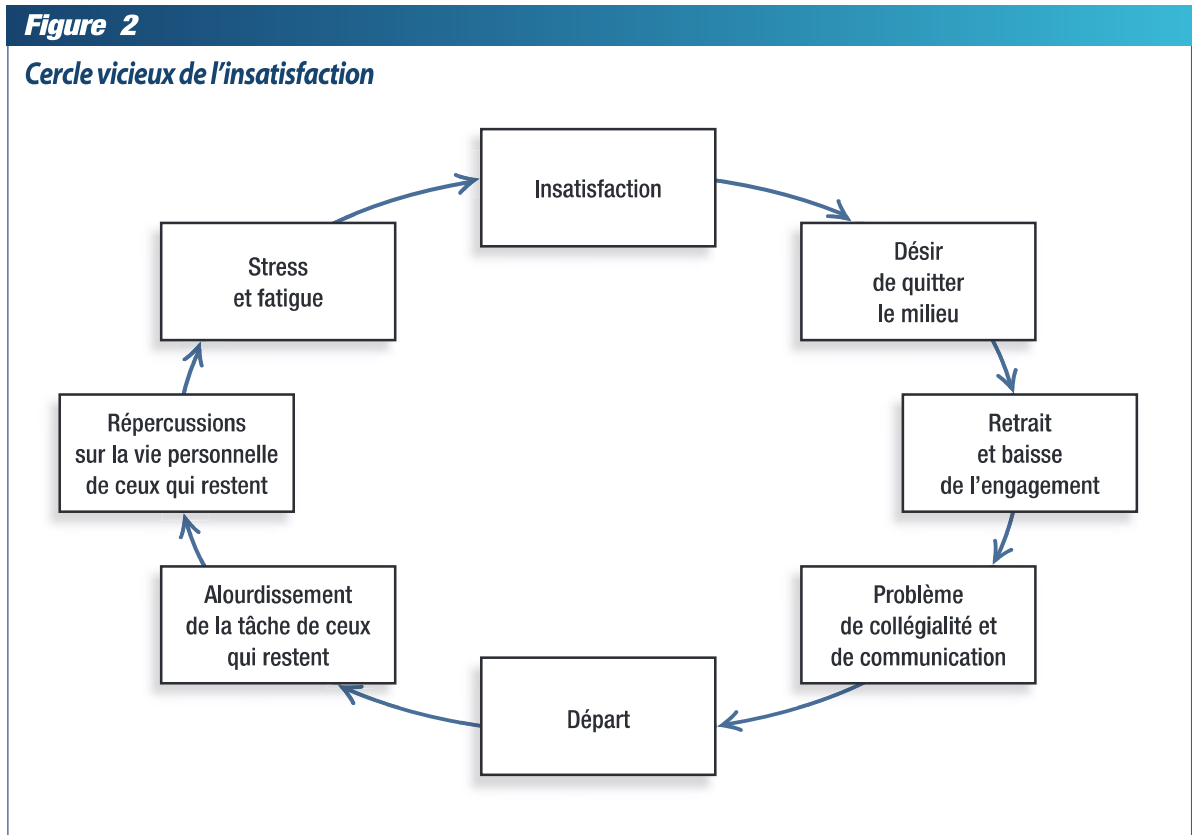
Figure 2

Cercle vicieux de l'insatisfaction

Insatisfaction

Désir de quitter le milieu

Retrait et baisse de l'engagement

Problème de collégialité et de communication

Départ

Alourdissement de la tâche de ceux qui restent

Répercussions sur la vie personnelle de ceux qui restent

Stress et fatigue